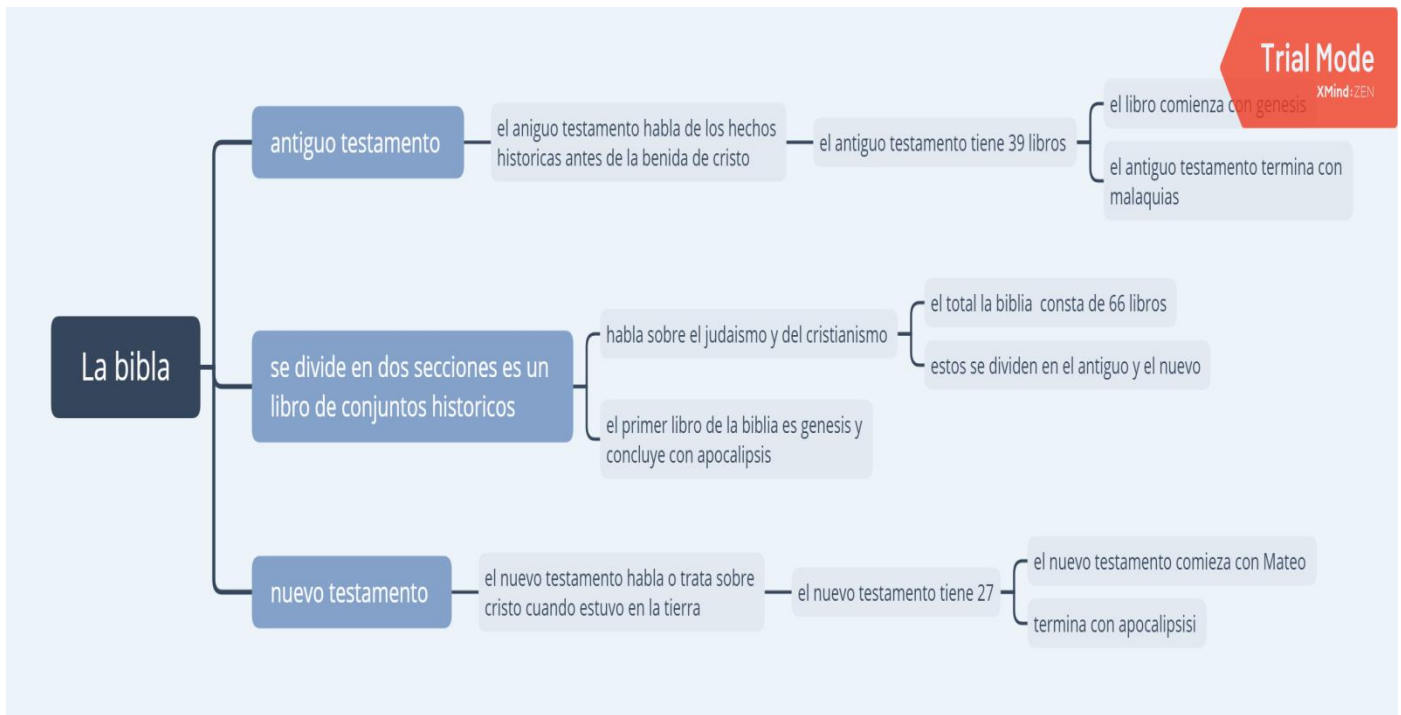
Trial Mode
XMind: ZEN

La bibla

antiguo testamento

el aniguo testamento habla de los hechos historicas antes de la benida de cristo

el antiguo testamento tiene 39 libros

el libro comienza con genesis

el antiguo testamento termina con malaquias

se divide en dos secciones es un libro de conjuntos historicos

habla sobre el judaismo y del cristianismo

el total la biblia consta de 66 libros

estos se dividen en el antiguo y el nuevo

el primer libro de la biblia es genesis y concluye con apocalipsis

nuevo testamento

el nuevo testamento habla o trata sobre cristo cuando estuvo en la tierra

el nuevo testamento tiene 27

el nuevo testamento comieza con Mateo

termina con apocalipsisi